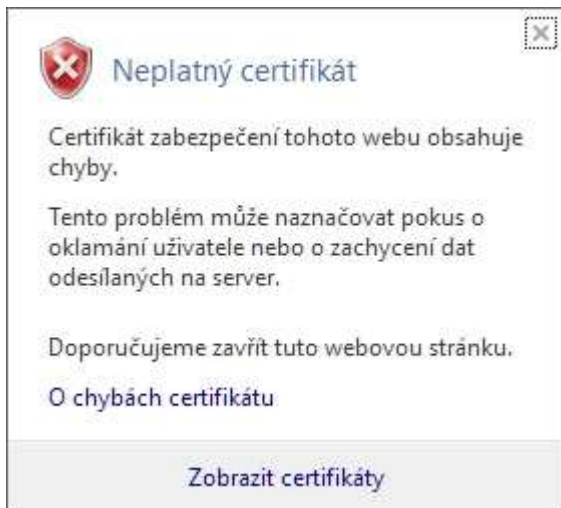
Neplatný certifikát

Certifikát zabezpečení tohoto webu obsahuje chyby.

Tento problém může naznačovat pokus o oklamání uživatele nebo o zachycení dat odesílaných na server.

Doporučujeme zavřít tuto webovou stránku.

O chybách certifikátu

Zobrazit certifikáty